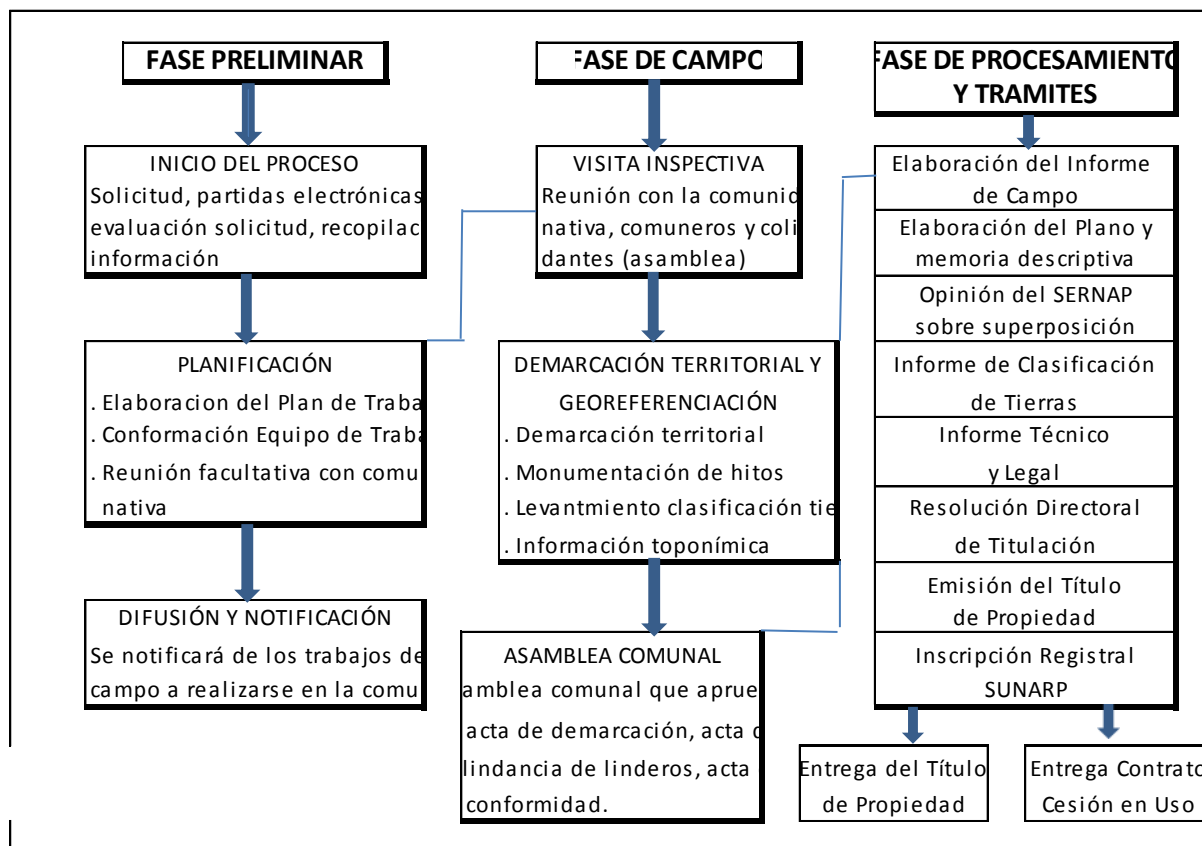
FASE PRELIMINAR

INICIO DEL PROCESO
Solicitud, partidas electrónicas evaluación solicitud, recopilac información

PLANIFICACIÓN
. Elaboracion del Plan de Traba
. Conformación Equipo de Traba
. Reunión facultativa con comu nativa

DIFUSIÓN Y NOTIFICACIÓN
Se notificará de los trabajos de campo a realizarse en la comu

ASE DE CAMPO

VISITA INSPECTIVA
Reunión con la comunic nativa, comuneros y coli dantes (asamblea)

DEMARCACIÓN TERRITORIAL Y GEOREFERENCIACIÓN
. Demarcación territorial
. Monumentación de hitos
. Levantmiento clasificación tie
. Información toponímica

ASAMBLEA COMUNAL
amblea comunal que aprue acta de demarcación, acta d lindancia de linderos, acta conformidad.

ASE DE PROCESAMIENTO Y TRAMITES

Elaboración del Informe de Campo
Elaboración del Plano y memoria descriptiva
Opinión del SERNAP sobre superposición
Informe de Clasificación de Tierras
Informe Técnico y Legal
Resolución Directoral de Titulación
Emisión del Título de Propiedad
Inscripción Registral SUNARP

Entrega del Título de Propiedad

Entrega Contrato Cesión en Uso